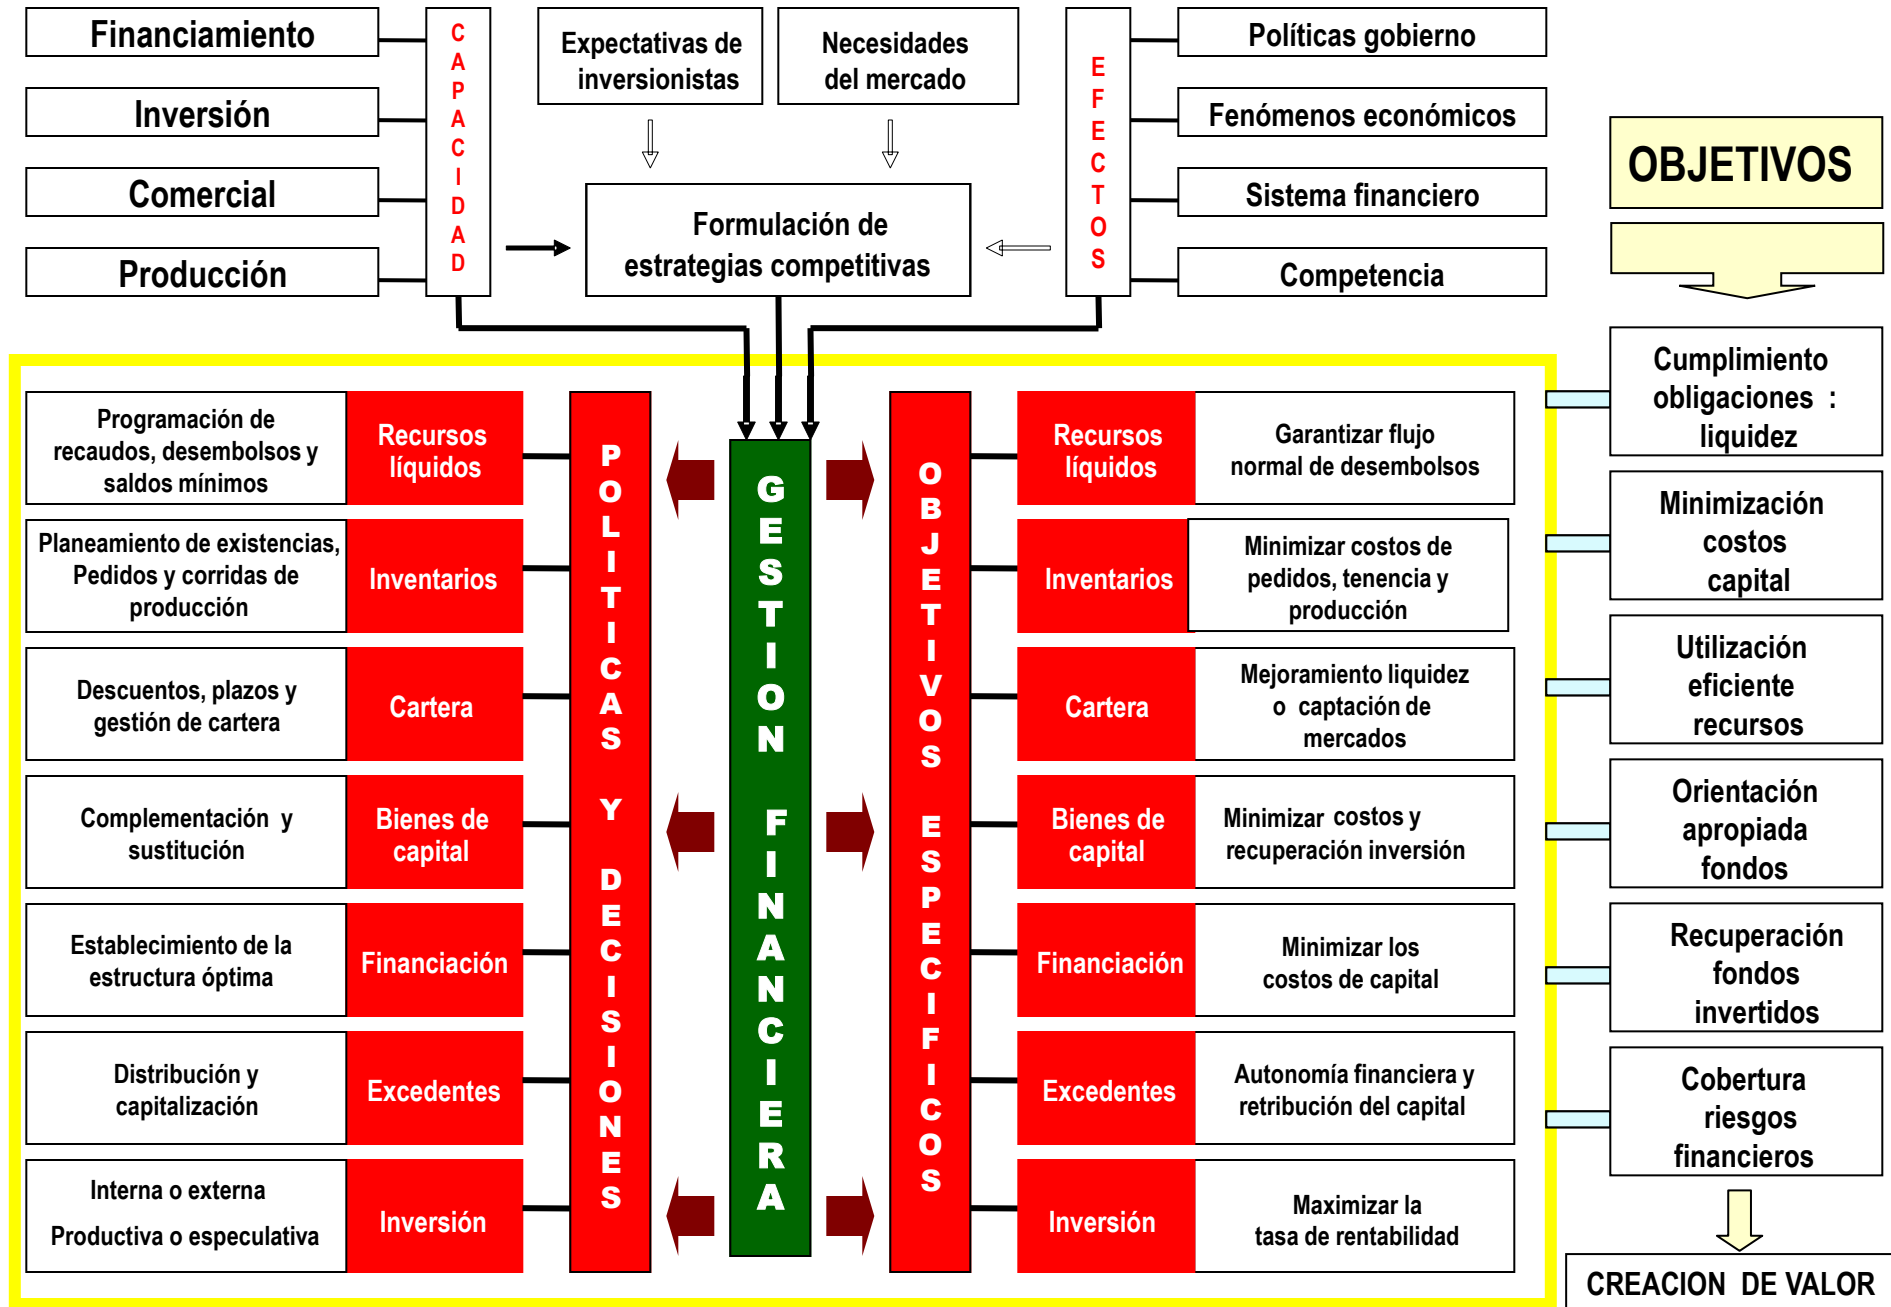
Financiamiento

Inversión

Comercial

Producción

CAPACIDAD

Expectativas de inversionistas

Necesidades del mercado

Formulación de estrategias competitivas

EFECTOS

Políticas gobierno

Fenómenos económicos

Sistema financiero

Competencia

OBJETIVOS

Programación de recaudos, desembolsos y saldos mínimos | Recursos líquidos

Planeamiento de existencias, Pedidos y corridas de producción | Inventarios

Descuentos, plazos y gestión de cartera | Cartera

Complementación y sustitución | Bienes de capital

Establecimiento de la estructura óptima | Financiación

Distribución y capitalización | Excedentes

Interna o externa
Productiva o especulativa | Inversión

POLITICAS Y DECISIONES

GESTION FINANCIERA

OBJETIVOS ESPECIFICOS

Recursos líquidos | Garantizar flujo normal de desembolsos

Inventarios | Minimizar costos de pedidos, tenencia y producción

Cartera | Mejoramiento liquidez o captación de mercados

Bienes de capital | Minimizar costos y recuperación inversión

Financiación | Minimizar los costos de capital

Excedentes | Autonomía financiera y retribución del capital

Inversión | Maximizar la tasa de rentabilidad

Cumplimiento obligaciones : liquidez

Minimización costos capital

Utilización eficiente recursos

Orientación apropiada fondos

Recuperación fondos invertidos

Cobertura riesgos financieros

CREACION DE VALOR